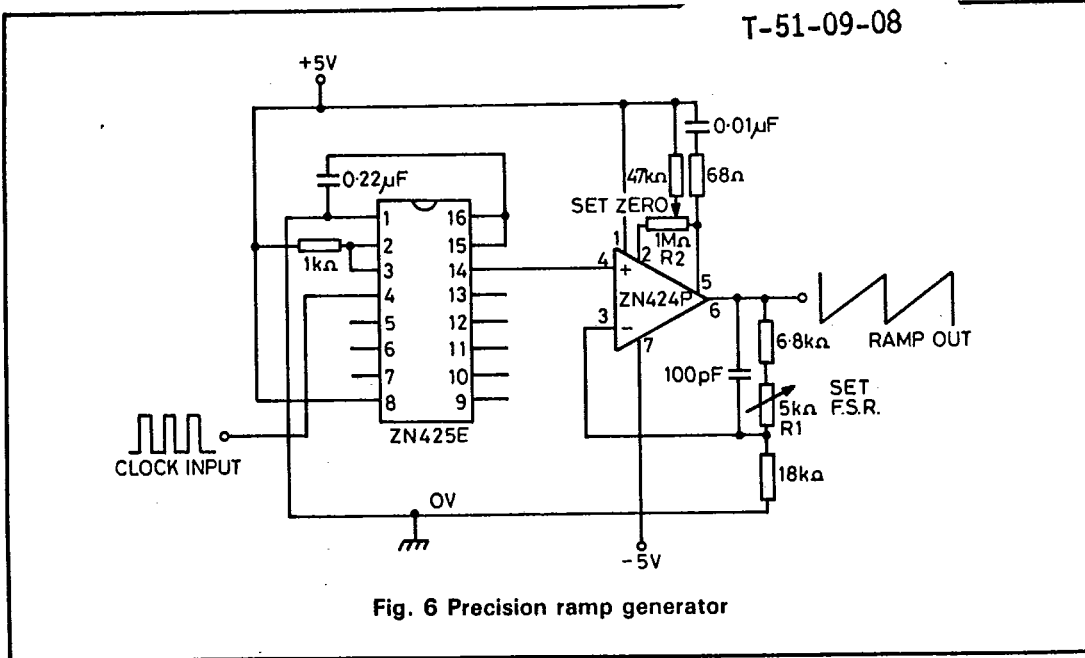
T-51-09-08

+5V

0·01$\mu$F

0·22$\mu$F

47k$\Omega$

68$\Omega$

SET ZERO

1M$\Omega$

R2

1

2

16

15

14

13

12

11

10

9

1

2

3

4

5

6

7

8

1k$\Omega$

4

3

5

6

7

ZN424P

ZN425E

RAMP OUT

6·8k$\Omega$

100pF

SET F.S.R.

5k$\Omega$

R1

18k$\Omega$

CLOCK INPUT

OV

-5V

Fig. 6 Precision ramp generator